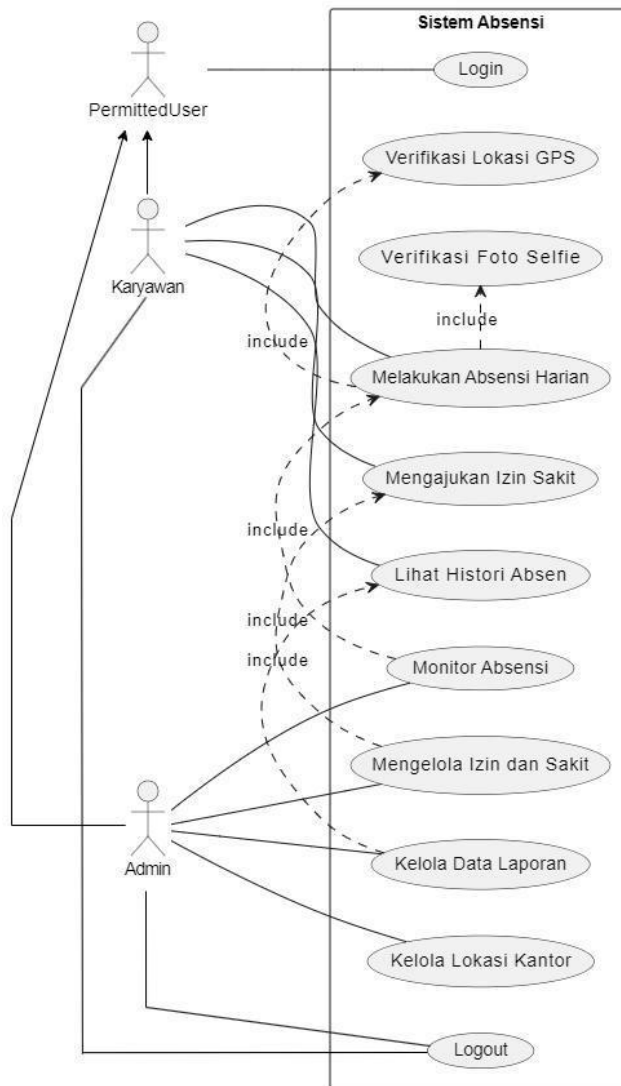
Sistem Absensi

PermittedUser

Login

Verifikasi Lokasi GPS

Karyawan

Verifikasi Foto Selfie

include

include

Melakukan Absensi Harian

Mengajukan Izin Sakit

include

Lihat Histori Absen

include

include

Monitor Absensi

Mengelola Izin dan Sakit

Admin

Kelola Data Laporan

Kelola Lokasi Kantor

Logout